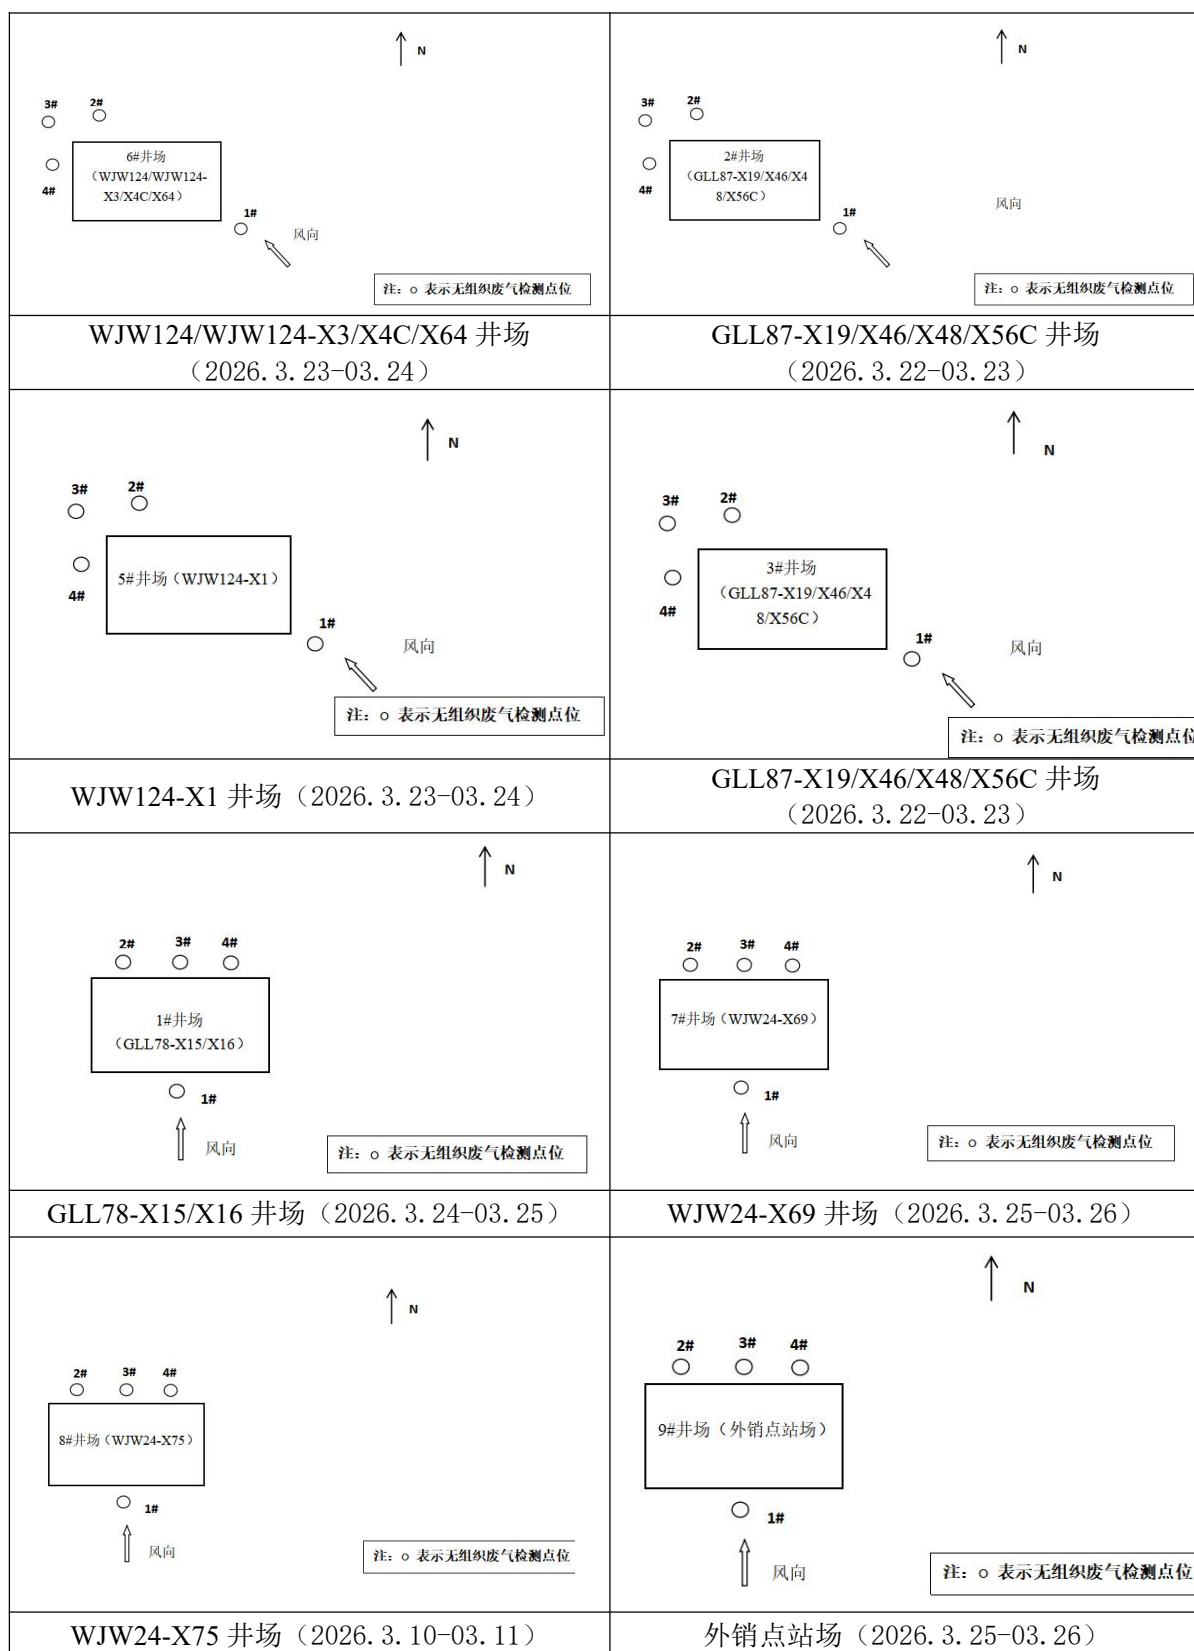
N

3# 2#

4#

6#井场（WJW124/WJW124-X3/X4C/X64）

1#

风向

注：o 表示无组织废气检测点位

N

3# 2#

4#

2#井场（GLL87-X19/X46/X48/X56C）

1#

风向

注：o 表示无组织废气检测点位

| WJW124/WJW124-X3/X4C/X64 井场（2026.3.23-03.24） | GLL87-X19/X46/X48/X56C 井场（2026.3.22-03.23） |
|---|---|

N

3# 2#

4#

5#井场（WJW124-X1）

1#

风向

注：o 表示无组织废气检测点位

N

3# 2#

4#

3#井场（GLL87-X19/X46/X48/X56C）

1#

风向

注：o 表示无组织废气检测点位

| WJW124-X1 井场（2026.3.23-03.24） | GLL87-X19/X46/X48/X56C 井场（2026.3.22-03.23） |
|---|---|

N

2# 3# 4#

1#井场（GLL78-X15/X16）

1#

风向

注：o 表示无组织废气检测点位

N

2# 3# 4#

7#井场（WJW24-X69）

1#

风向

注：o 表示无组织废气检测点位

| GLL78-X15/X16 井场（2026.3.24-03.25） | WJW24-X69 井场（2026.3.25-03.26） |
|---|---|

N

2# 3# 4#

8#井场（WJW24-X75）

1#

风向

注：o 表示无组织废气检测点位

N

2# 3# 4#

9#井场（外销点站场）

1#

风向

注：o 表示无组织废气检测点位

| WJW24-X75 井场（2026.3.10-03.11） | 外销点站场（2026.3.25-03.26） |
|---|---|